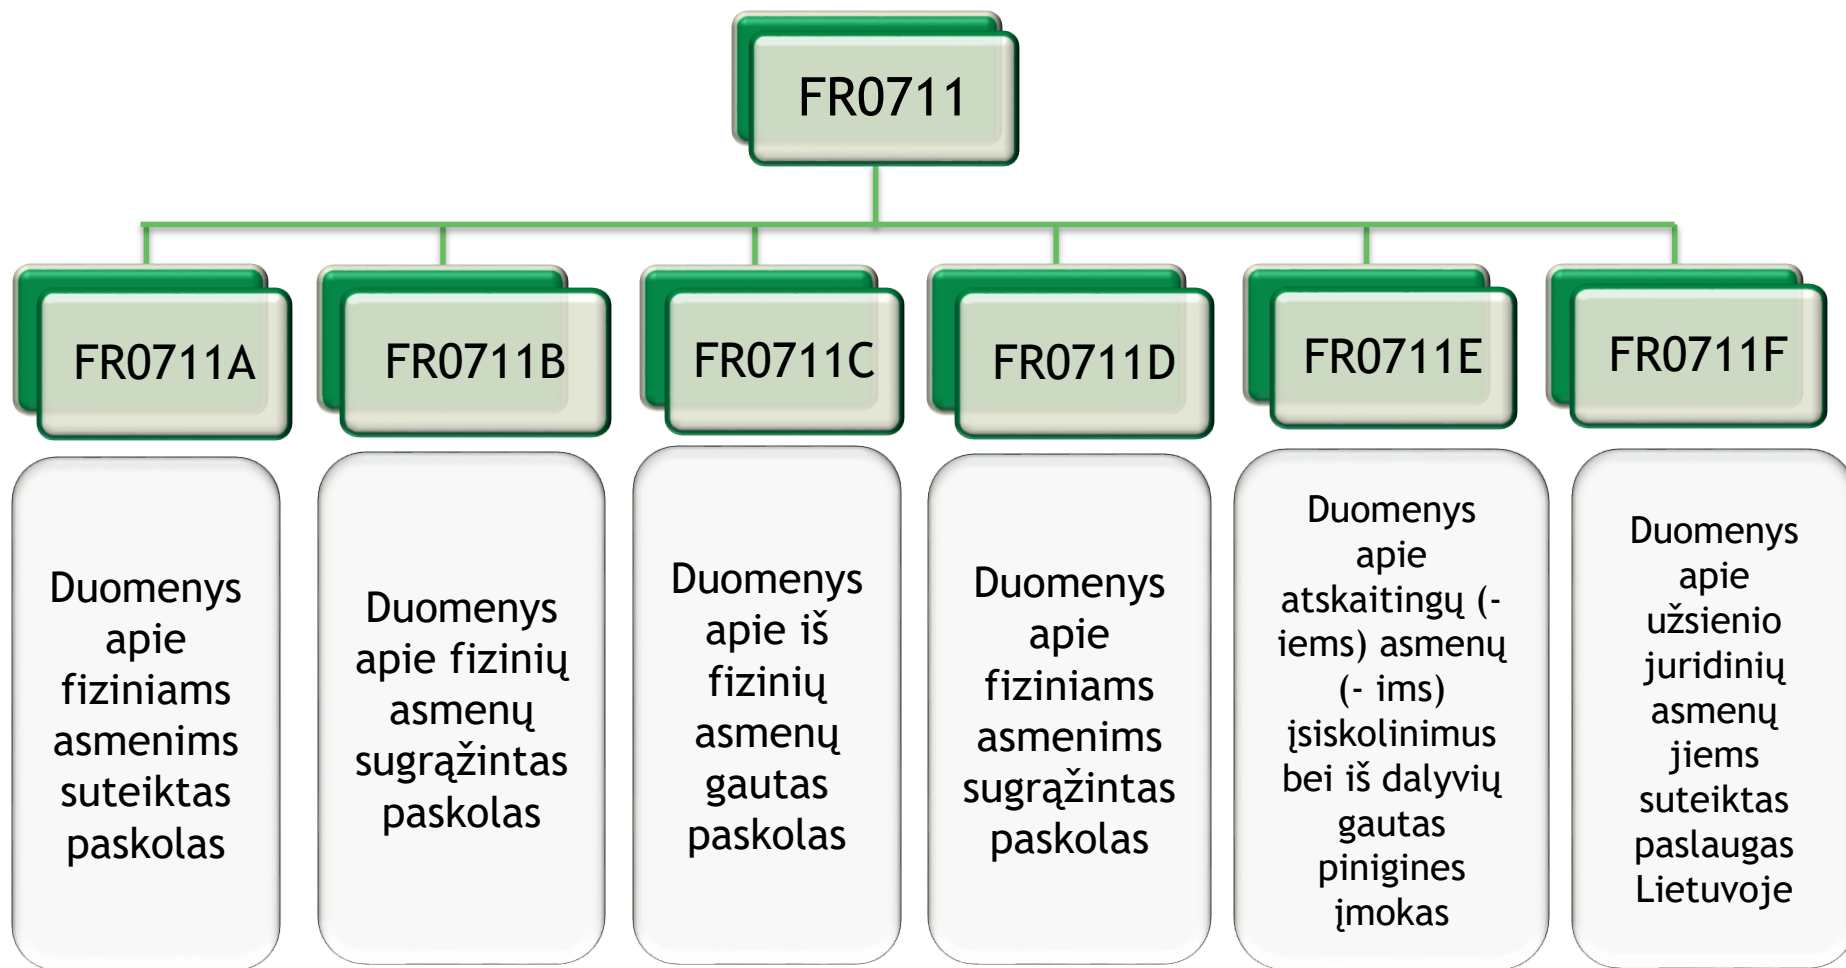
FR0711

FR0711A

FR0711B

FR0711C

FR0711D

FR0711E

FR0711F

Duomenys apie fiziniams asmenims suteiktas paskolas

Duomenys apie fizinių asmenų sugrąžintas paskolas

Duomenys apie iš fizinių asmenų gautas paskolas

Duomenys apie fiziniams asmenims sugrąžintas paskolas

Duomenys apie atskaitingų (-iems) asmenų (- ims) įsiskolinimus bei iš dalyvių gautas pinigines įmokas

Duomenys apie užsienio juridinių asmenų jiems suteiktas paslaugas Lietuvoje